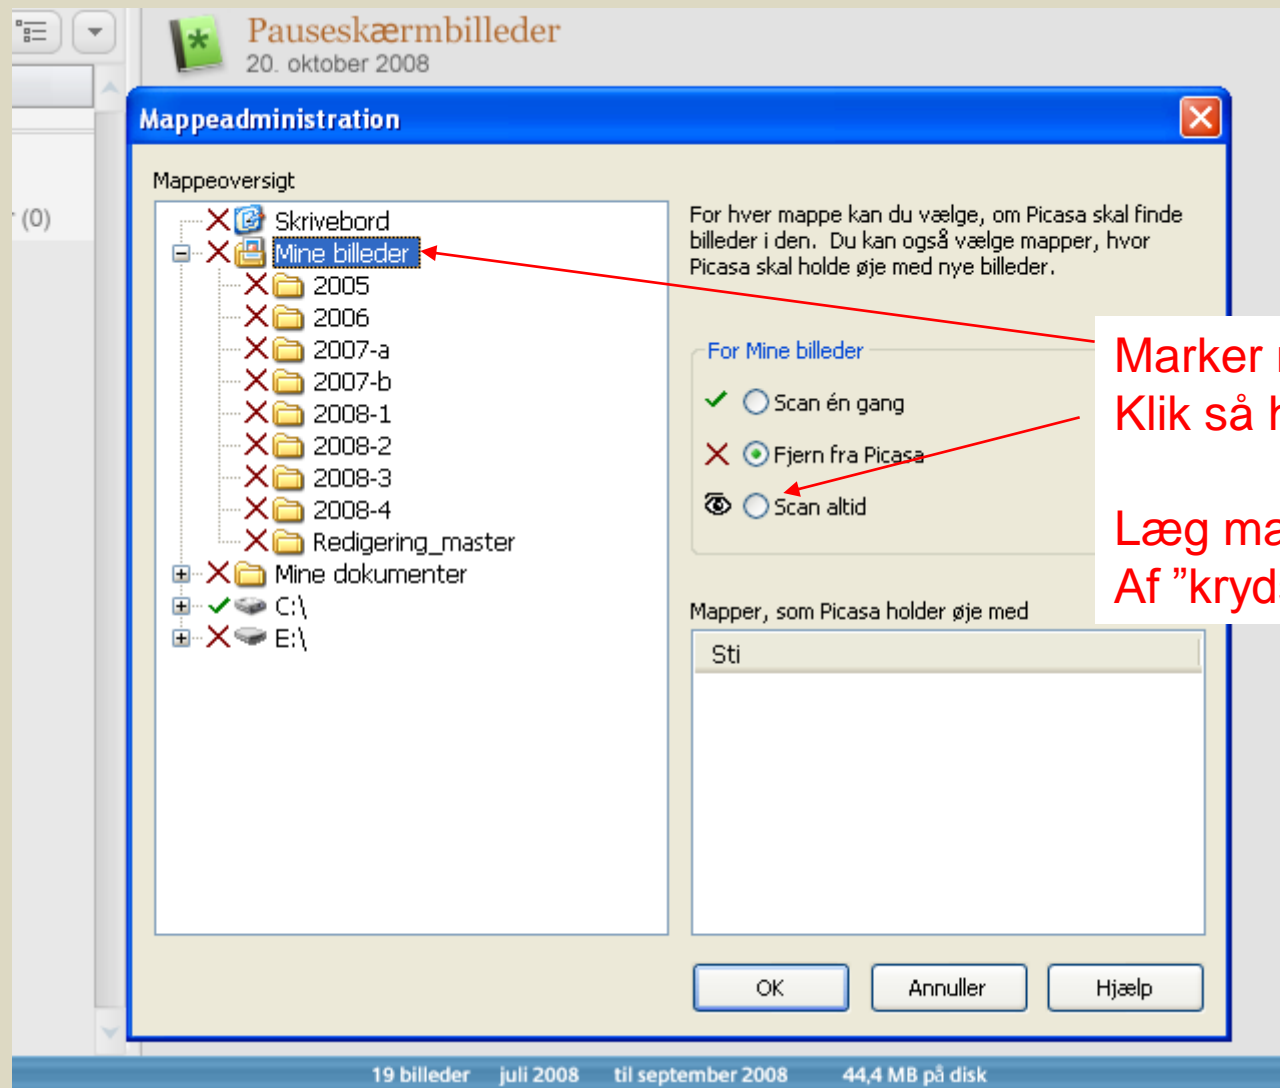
Pauseskærmbilleder
20. oktober 2008

(0)

Mappeadministration

Mappeoversigt

Skrivebord
Mine billeder
2005
2006
2007-a
2007-b
2008-1
2008-2
2008-3
2008-4
Redigering_master
Mine dokumenter
C:\
E:\

For hver mappe kan du vælge, om Picasa skal finde billeder i den. Du kan også vælge mapper, hvor Picasa skal holde øje med nye billeder.

For Mine billeder

Scan én gang

Fjern fra Picasa

Scan altid

Marker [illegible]
Klik så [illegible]

Læg ma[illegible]
Af "kryd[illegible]

Mapper, som Picasa holder øje med

Sti

OK

Annuller

Hjælp

19 billeder juli 2008 til september 2008 44,4 MB på disk